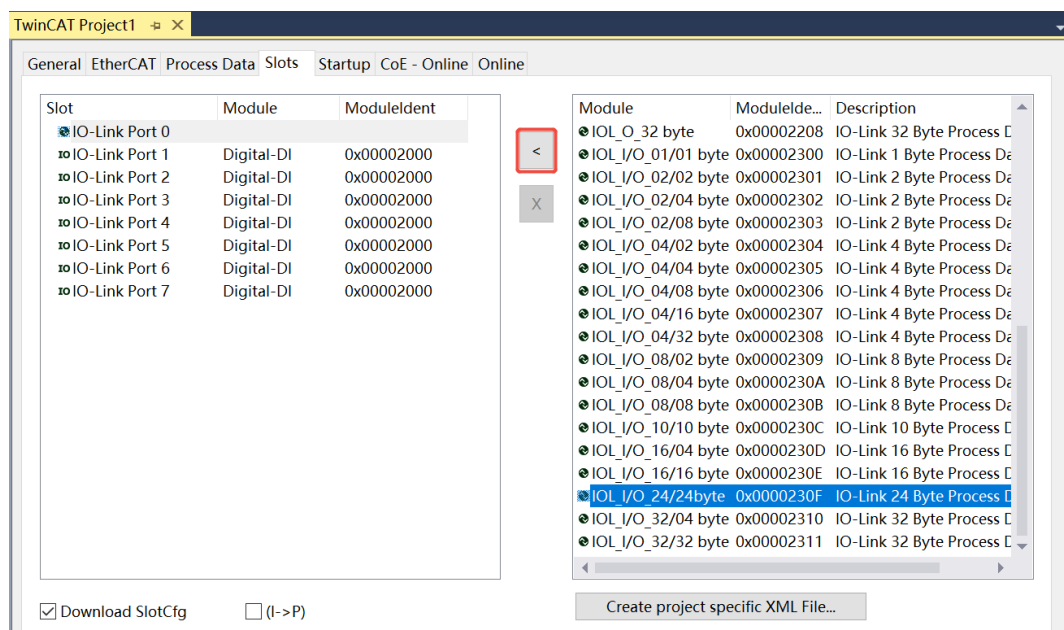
TwinCAT Project1 ✕

General | EtherCAT | Process Data | Slots | Startup | CoE - Online | Online

| Slot | Module | ModuleIdent |
|---|---|---|
| IO-Link Port 0 | | |
| IO-Link Port 1 | Digital-DI | 0x00002000 |
| IO-Link Port 2 | Digital-DI | 0x00002000 |
| IO-Link Port 3 | Digital-DI | 0x00002000 |
| IO-Link Port 4 | Digital-DI | 0x00002000 |
| IO-Link Port 5 | Digital-DI | 0x00002000 |
| IO-Link Port 6 | Digital-DI | 0x00002000 |
| IO-Link Port 7 | Digital-DI | 0x00002000 |

<

X

| Module | ModuleIde... | Description |
|---|---|---|
| IOL_O_32 byte | 0x00002208 | IO-Link 32 Byte Process D |
| IOL_I/O_01/01 byte | 0x00002300 | IO-Link 1 Byte Process Da |
| IOL_I/O_02/02 byte | 0x00002301 | IO-Link 2 Byte Process Da |
| IOL_I/O_02/04 byte | 0x00002302 | IO-Link 2 Byte Process Da |
| IOL_I/O_02/08 byte | 0x00002303 | IO-Link 2 Byte Process Da |
| IOL_I/O_04/02 byte | 0x00002304 | IO-Link 4 Byte Process Da |
| IOL_I/O_04/04 byte | 0x00002305 | IO-Link 4 Byte Process Da |
| IOL_I/O_04/08 byte | 0x00002306 | IO-Link 4 Byte Process Da |
| IOL_I/O_04/16 byte | 0x00002307 | IO-Link 4 Byte Process Da |
| IOL_I/O_04/32 byte | 0x00002308 | IO-Link 4 Byte Process Da |
| IOL_I/O_08/02 byte | 0x00002309 | IO-Link 8 Byte Process Da |
| IOL_I/O_08/04 byte | 0x0000230A | IO-Link 8 Byte Process Da |
| IOL_I/O_08/08 byte | 0x0000230B | IO-Link 8 Byte Process Da |
| IOL_I/O_10/10 byte | 0x0000230C | IO-Link 10 Byte Process Da |
| IOL_I/O_16/04 byte | 0x0000230D | IO-Link 16 Byte Process D |
| IOL_I/O_16/16 byte | 0x0000230E | IO-Link 16 Byte Process D |
| IOL_I/O_24/24byte | 0x0000230F | IO-Link 24 Byte Process D |
| IOL_I/O_32/04 byte | 0x00002310 | IO-Link 32 Byte Process D |
| IOL_I/O_32/32 byte | 0x00002311 | IO-Link 32 Byte Process D |

☑ Download SlotCfg   ☐ (I->P)

Create project specific XML File...